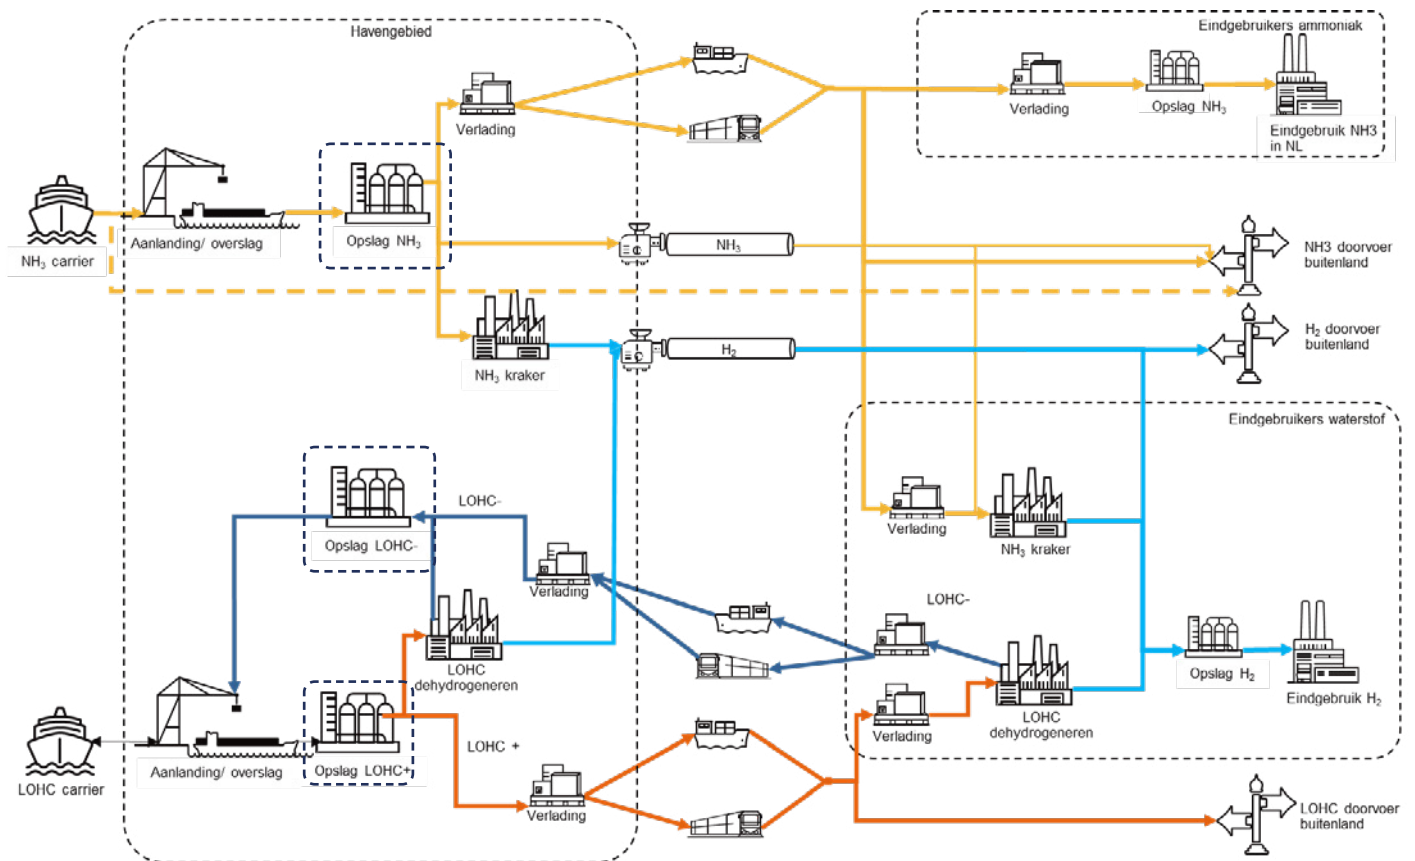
Havengebied

Eindgebruikers ammoniak

Verlading

Verlading

Opslag $NH_3$

Eindgebruik NH3 in NL

$NH_3$ carrier

Aanlanding/ overslag

Opslag $NH_3$

$NH_3$

NH3 doorvoer buitenland

$NH_3$ kraker

$H_2$

$H_2$ doorvoer buitenland

Eindgebruikers waterstof

Opslag LOHC-

LOHC-

Verlading

Verlading

$NH_3$ kraker

LOHC-

LOHC dehydrogeneren

Opslag $H_2$

Eindgebruik $H_2$

Verlading

LOHC dehydrogeneren

LOHC carrier

Aanlanding/ overslag

Opslag LOHC+

LOHC +

Verlading

LOHC doorvoer buitenland